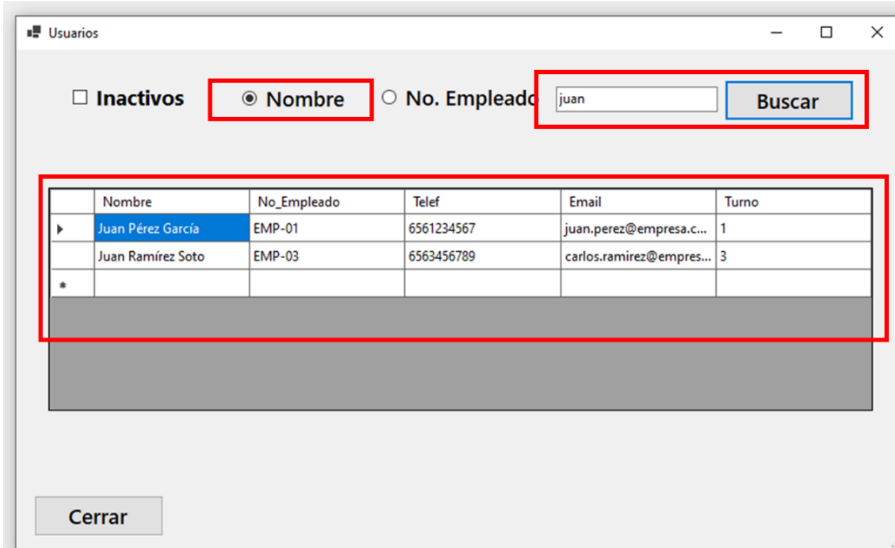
Usuarios

☐ Inactivos ◉ Nombre ○ No. Empleado juan Buscar

| | Nombre | No_Empleado | Telef | Email | Turno |
|---|---|---|---|---|---|
| ▶ | Juan Pérez García | EMP-01 | 6561234567 | juan.perez@empresa.c... | 1 |
| | Juan Ramírez Soto | EMP-03 | 6563456789 | carlos.ramirez@empres... | 3 |
| * | | | | | |

Cerrar